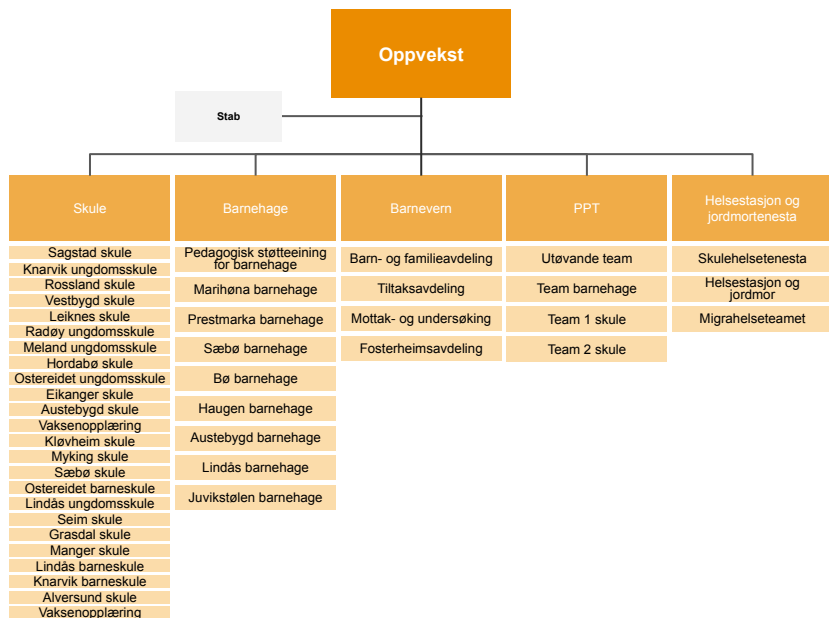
Oppvekst

Stab

Skule

Sagstad skule
Knarvik ungdomsskule
Rossland skule
Vestbygd skule
Leiknes skule
Radøy ungdomsskule
Meland ungdomsskule
Hordabø skule
Ostereidet ungdomsskule
Eikanger skule
Austebygd skule
Vaksenopplæring
Kløvheim skule
Myking skule
Sæbø skule
Ostereidet barneskule
Lindås ungdomsskule
Seim skule
Grasdal skule
Manger skule
Lindås barneskule
Knarvik barneskule
Alversund skule
Vaksenopplæring

Barnehage

Pedagogisk støtteeining for barnehage
Marihøna barnehage
Prestmarka barnehage
Sæbø barnehage
Bø barnehage
Haugen barnehage
Austebygd barnehage
Lindås barnehage
Juvikstølen barnehage

Barnevern

Barn- og familieavdeling
Tiltaksavdeling
Mottak- og undersøking
Fosterheimsavdeling

PPT

Utøvande team
Team barnehage
Team 1 skule
Team 2 skule

Helsestasjon og jordmortenesta

Skulehelsetenesta
Helsestasjon og jordmor
Migrahelseteamet